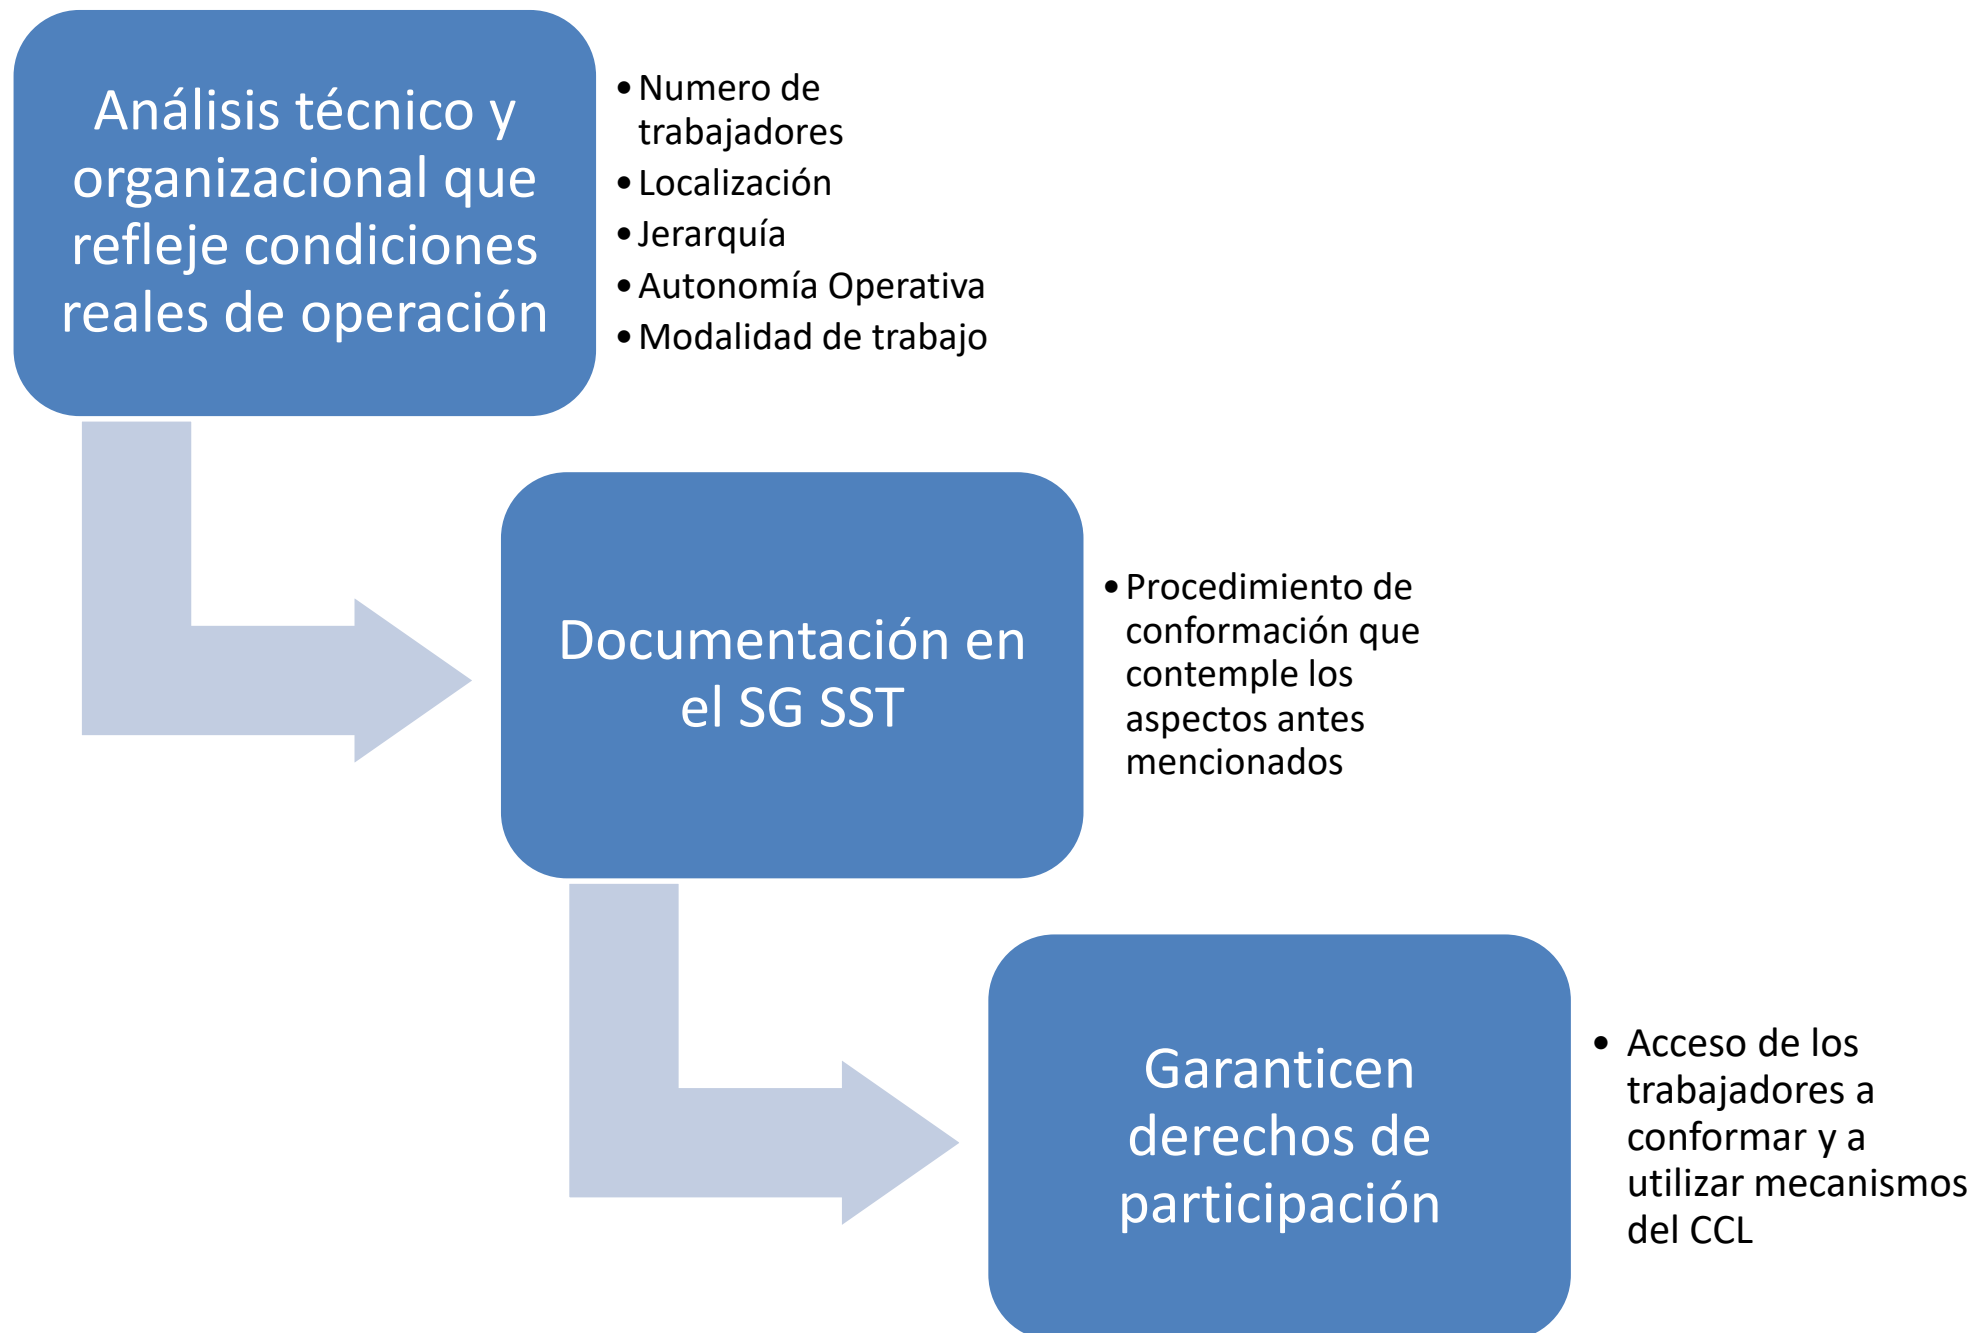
Análisis técnico y organizacional que refleje condiciones reales de operación

- Numero de trabajadores
- Localización
- Jerarquía
- Autonomía Operativa
- Modalidad de trabajo

Documentación en el SG SST

- Procedimiento de conformación que contemple los aspectos antes mencionados

Garanticen derechos de participación

- Acceso de los trabajadores a conformar y a utilizar mecanismos del CCL